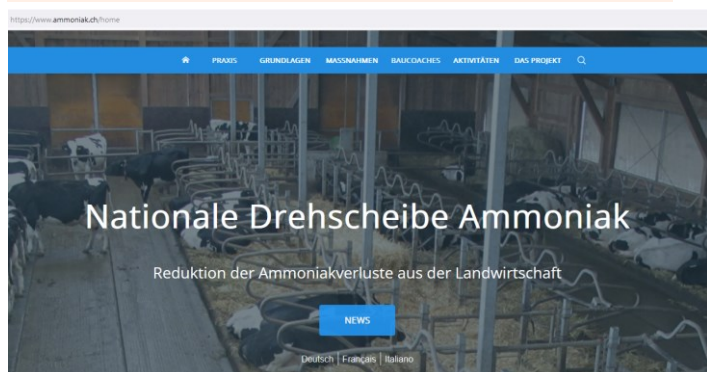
https://www.ammoniak.ch/home

PRAXIS GRUNDLAGEN MASSNAHMEN BAUCOACHES AKTIVITÄTEN DAS PROJEKT

Nationale Drehscheibe Ammoniak

Reduktion der Ammoniakverluste aus der Landwirtschaft

NEWS

Deutsch | Français | Italiano